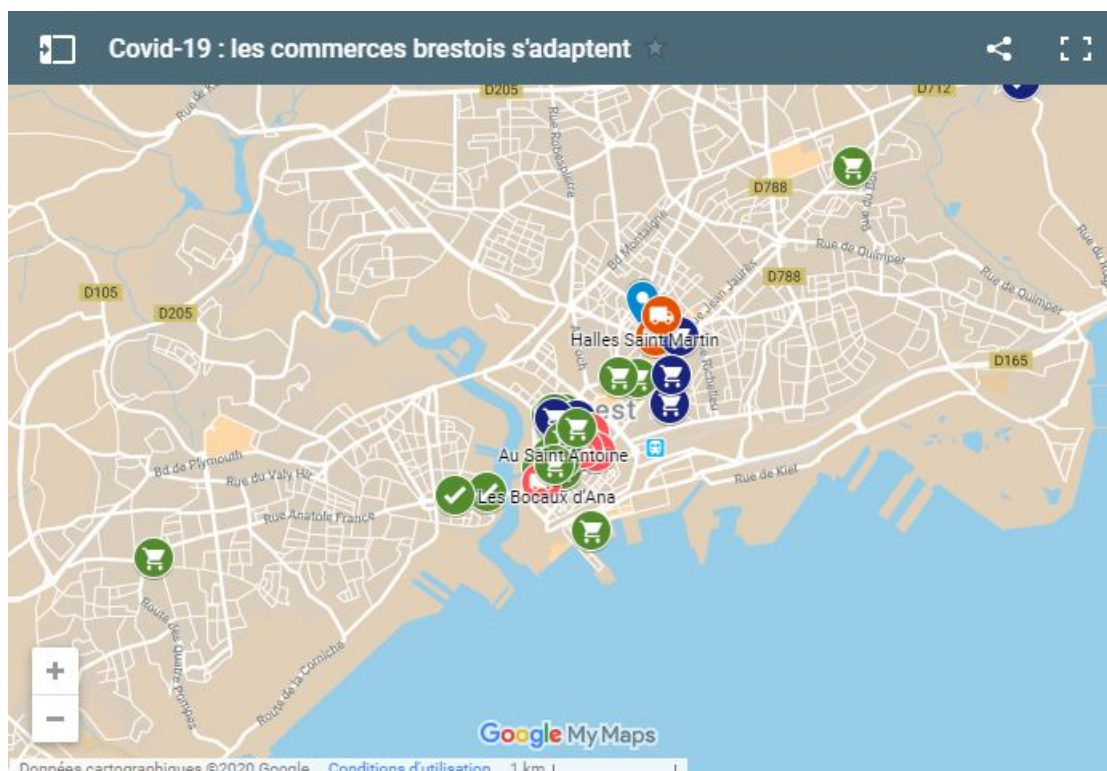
Covid-19 : les commerces brestois s'adaptent

D205
D712
Rue Robespierre
D788
Bd Montaigne
Rue de Quimper
Rue de Quimper
D788
Rue Jean Jaurès
D105
D205
Halles Saint Martin
D165
Brest
Au Saint Antoine
Bd de Plymouth
Rue du Valy Hir
Rue de Kiel
Les Bocaux d'Ana
Rue Anatole France
Route des Quatre Pompes
Route de la Corniche
+
−
Google My Maps
Données cartographiques ©2020 Google   Conditions d'utilisation   1 km